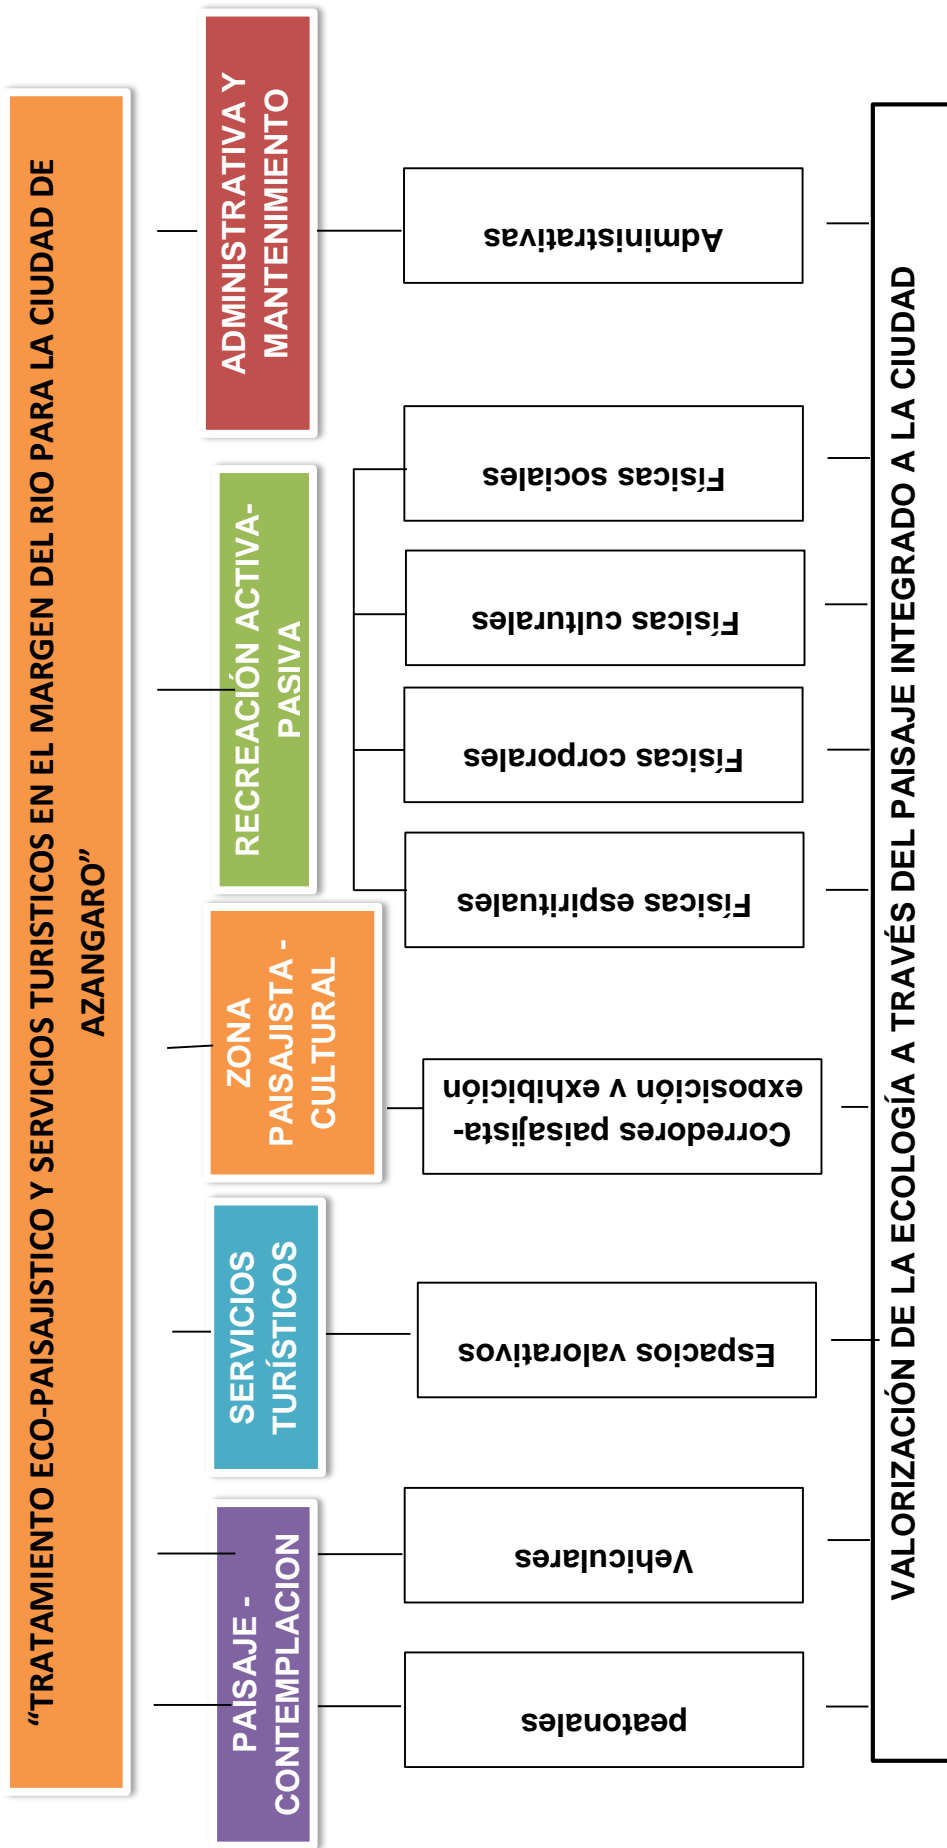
“TRATAMIENTO ECO-PAISAJISTICO Y SERVICIOS TURISTICOS EN EL MARGEN DEL RIO PARA LA CIUDAD DE AZANGARO”

ADMINISTRATIVA Y MANTENIMIENTO

RECREACIÓN ACTIVA-PASIVA

ZONA PAISAJISTA - CULTURAL

SERVICIOS TURÍSTICOS

PAISAJE - CONTEMPLACION

Administrativas

Físicas sociales

Físicas culturales

Físicas corporales

Físicas espirituales

Corredores paisajista-exposición y exhibición

Espacios valorativos

Vehiculares

peatonales

VALORIZACIÓN DE LA ECOLOGÍA A TRAVÉS DEL PAISAJE INTEGRADO A LA CIUDAD